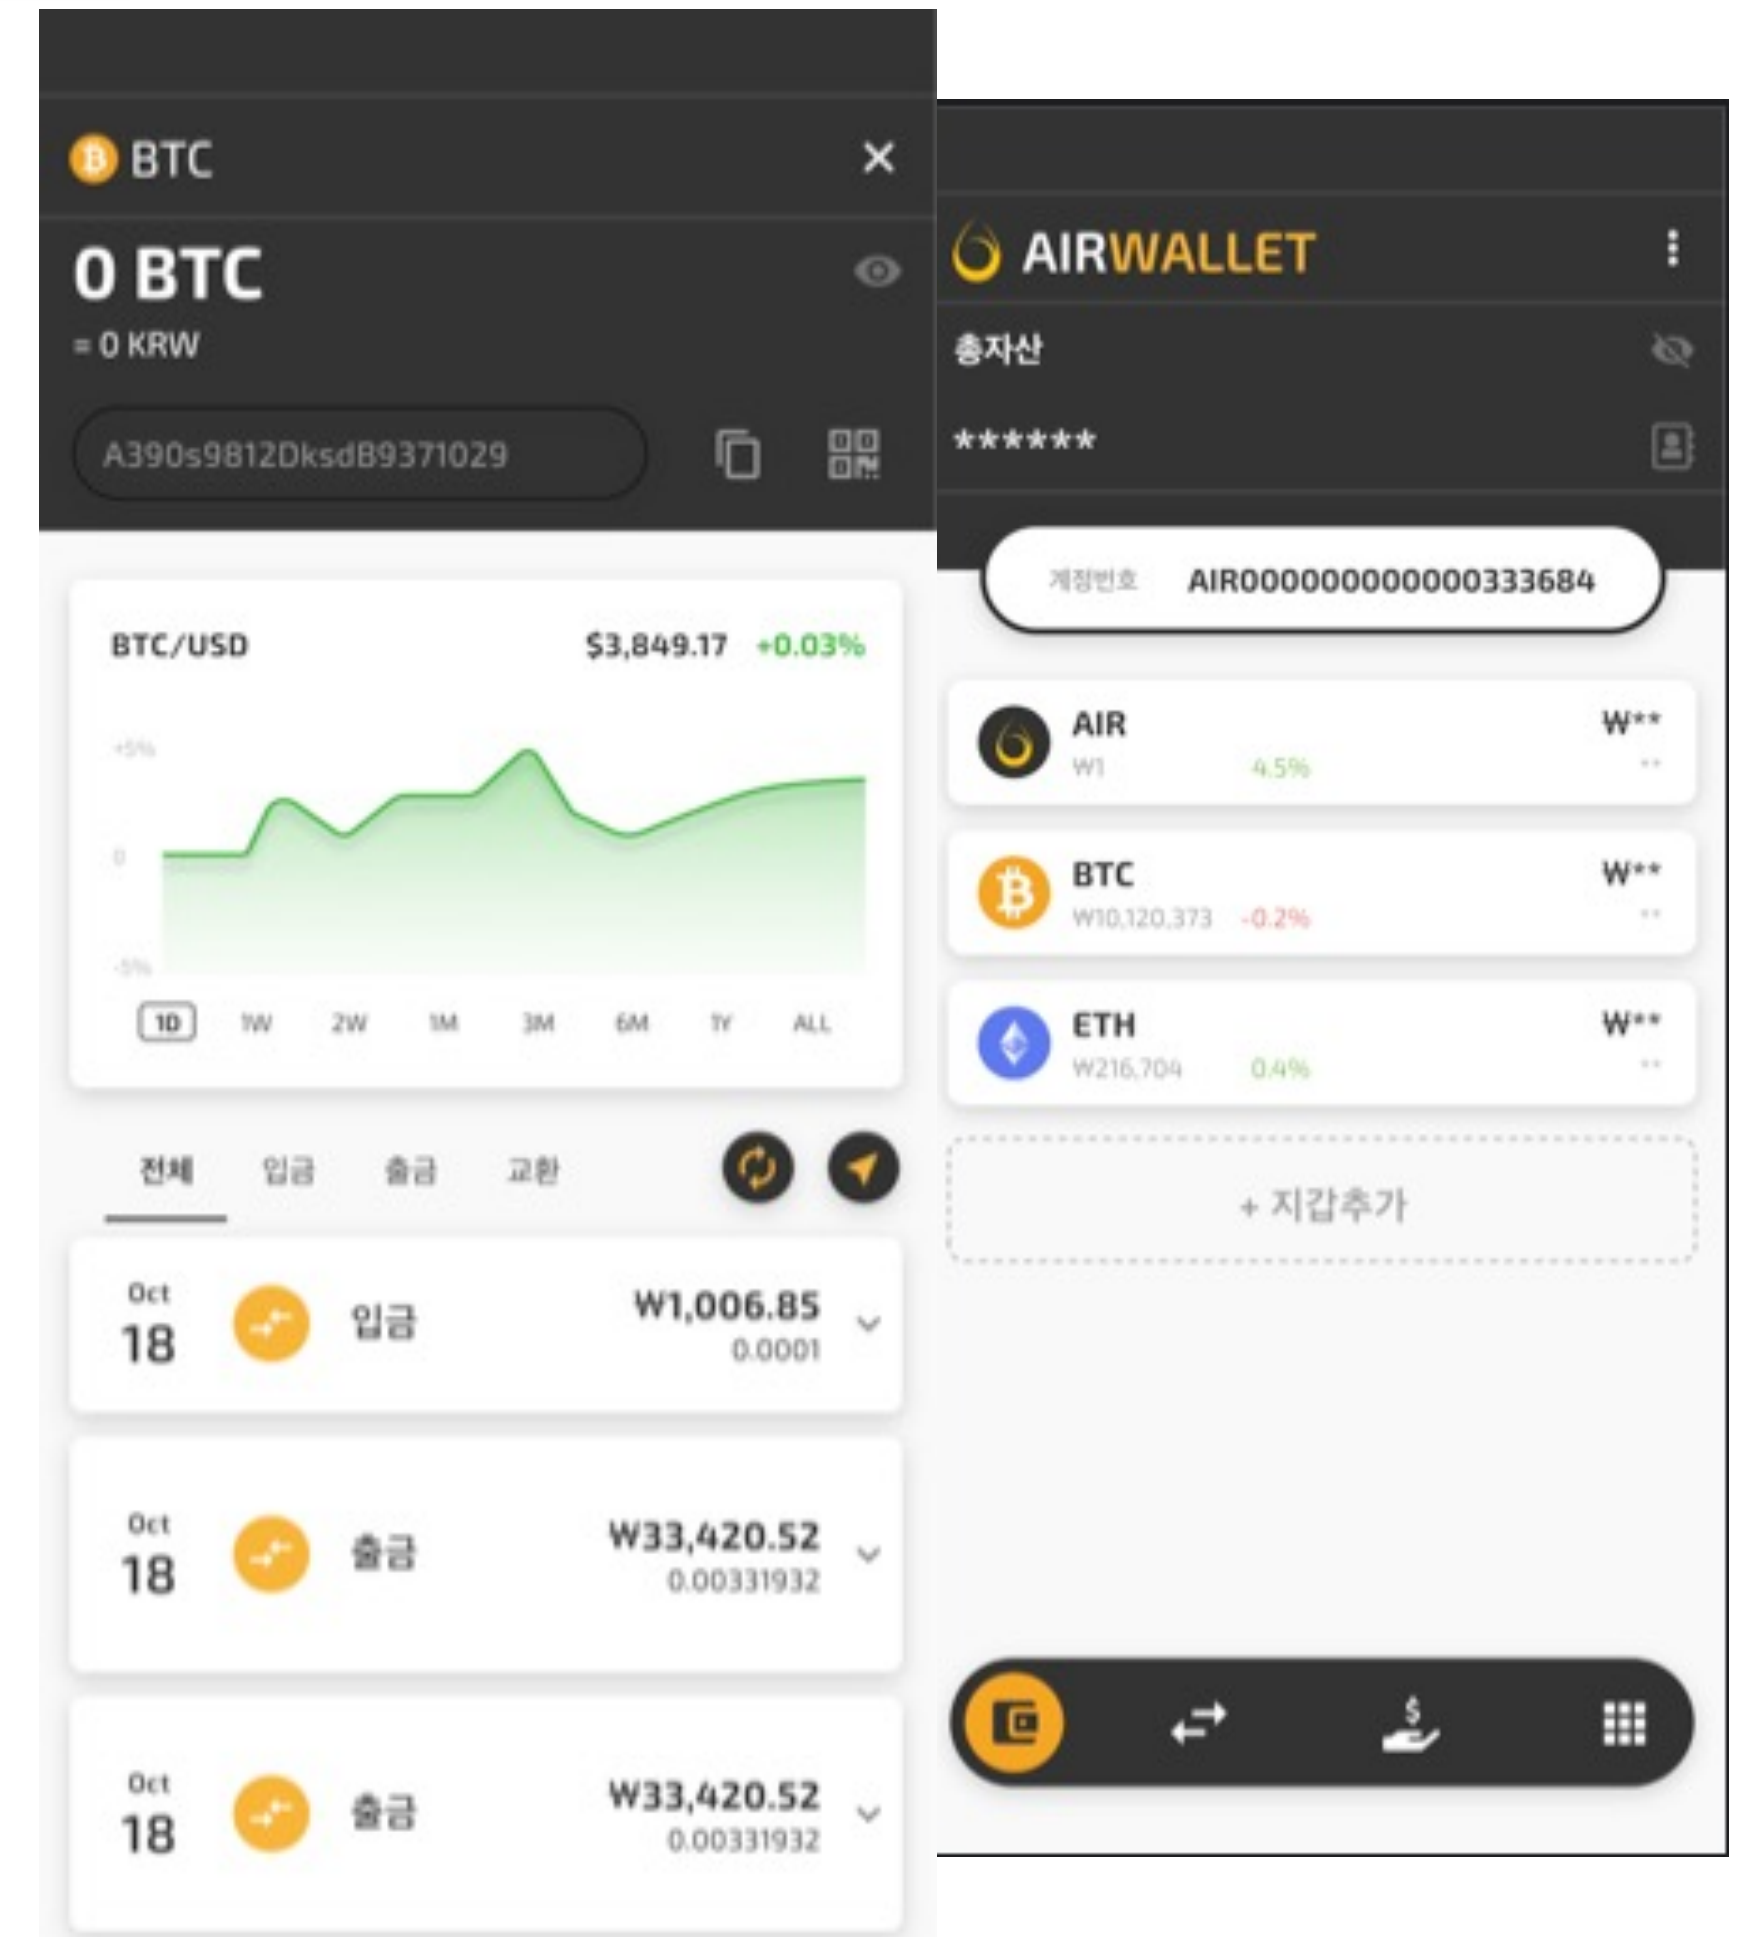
BTC

0 BTC
= 0 KRW

A390s9812DksdB9371029

BTC/USD $3,849.17 +0.03%

+5%
0
-5%

1D 1W 2W 1M 3M 6M 1Y ALL

전체 입금 출금 교환

Oct
18
입금
₩1,006.85
0.0001

Oct
18
출금
₩33,420.52
0.00331932

Oct
18
출금
₩33,420.52
0.00331932

AIRWALLET

총자산
******

계정번호 AIR000000000000333684

AIR
₩1 4.5%
₩**
**

BTC
₩10,120,373 -0.2%
₩**
**

ETH
₩216,704 0.4%
₩**
**

+ 지갑추가